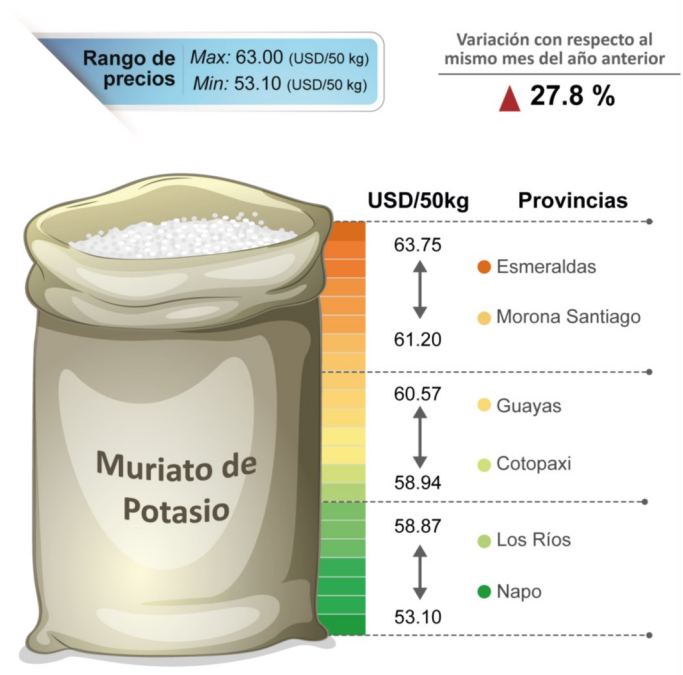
Rango de precios
Max: 63.00 (USD/50 kg)
Min: 53.10 (USD/50 kg)

Variación con respecto al mismo mes del año anterior
27.8 %

Muriato de Potasio

| USD/50kg | Provincias |
|---|---|
| 63.75 – 61.20 | Esmeraldas, Morona Santiago |
| 60.57 – 58.94 | Guayas, Cotopaxi |
| 58.87 – 53.10 | Los Ríos, Napo |